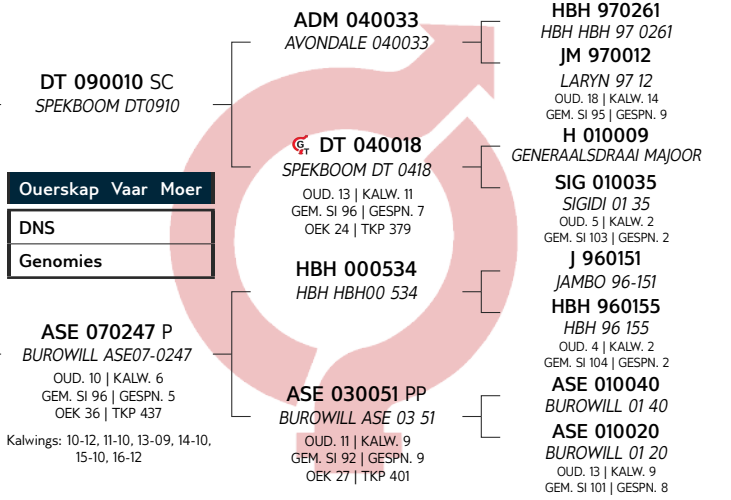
DT 090010 SC
SPEKBOOM DT0910

Ouerskap Vaar Moer

DNS

Genomies

ASE 070247 P
BUROWILL ASE07-0247
OUD. 10 | KALW. 6
GEM. SI 96 | GESPN. 5
OEK 36 | TKP 437

Kalwings: 10-12, 11-10, 13-09, 14-10, 15-10, 16-12

ADM 040033
AVONDALE 040033

DT 040018
SPEKBOOM DT 0418
OUD. 13 | KALW. 11
GEM. SI 96 | GESPN. 7
OEK 24 | TKP 379

HBH 000534
HBH HBH00 534

ASE 030051 PP
BUROWILL ASE 03 51
OUD. 11 | KALW. 9
GEM. SI 92 | GESPN. 9
OEK 27 | TKP 401

HBH 970261
HBH HBH 97 0261

JM 970012
LARYN 97 12
OUD. 18 | KALW. 14
GEM. SI 95 | GESPN. 9

H 010009
GENERAALSDRAAI MAJOOR

SIG 010035
SIGIDI 01 35
OUD. 5 | KALW. 2
GEM. SI 103 | GESPN. 2

J 960151
JAMBO 96-151

HBH 960155
HBH 96 155
OUD. 4 | KALW. 2
GEM. SI 104 | GESPN. 2

ASE 010040
BUROWILL 01 40

ASE 010020
BUROWILL 01 20
OUD. 13 | KALW. 9
GEM. SI 101 | GESPN. 8